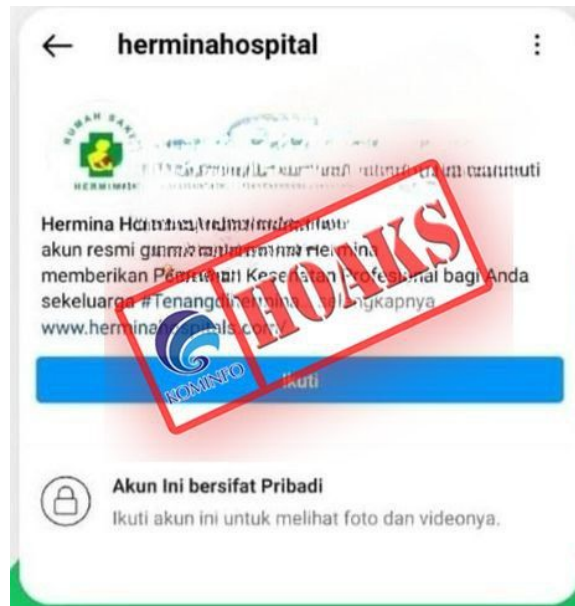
herminahospital

RUMAH SAKIT
HERMINA

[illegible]

Hermina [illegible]
akun resmi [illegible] Hermina
memberikan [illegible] Kesehatan Profesional bagi Anda sekeluarga #Tenangdihermina ... selengkapnya
www.herminahospitals.com

HOAKS

KOMINFO

Ikuti

Akun Ini bersifat Pribadi
Ikuti akun ini untuk melihat foto dan videonya.